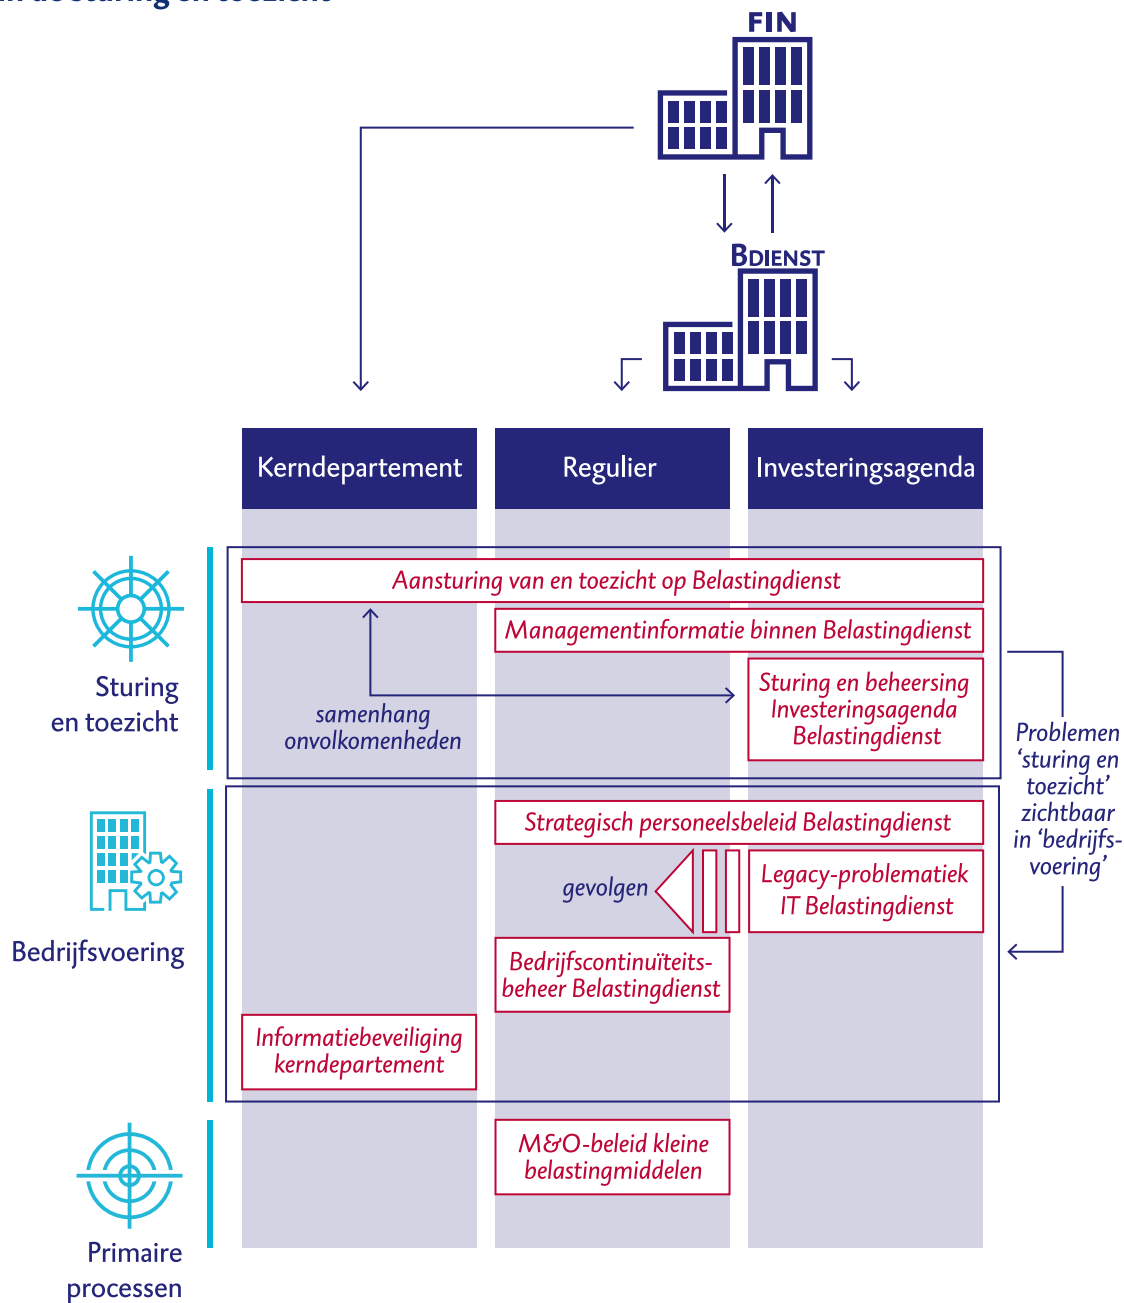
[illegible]

FIN

BDIENST

| Kerndepartement | Regulier | Investeringsagenda |
|---|---|---|

Sturing en toezicht

Aansturing van en toezicht op Belastingdienst

Managementinformatie binnen Belastingdienst

Sturing en beheersing Investeringsagenda Belastingdienst

samenhang onvolkomenheden

Problemen 'sturing en toezicht' zichtbaar in 'bedrijfsvoering'

Bedrijfsvoering

Strategisch personeelsbeleid Belastingdienst

gevolgen

Legacy-problematiek IT Belastingdienst

Bedrijfscontinuïteitsbeheer Belastingdienst

Informatiebeveiliging kerndepartement

Primaire processen

M&O-beleid kleine belastingmiddelen